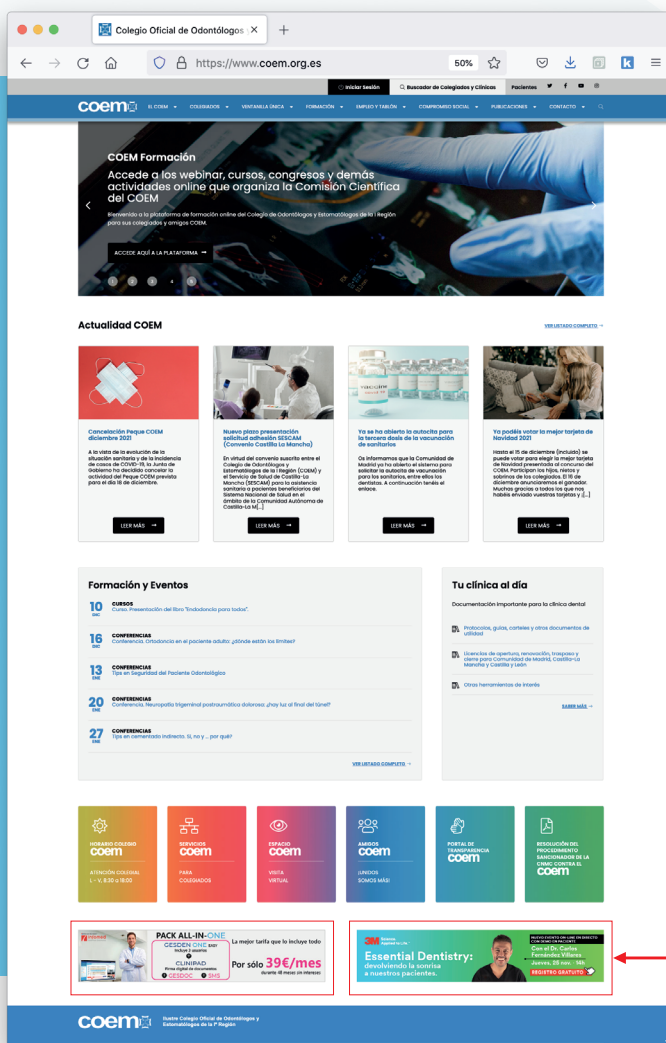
Colegio Oficial de Odontólogos ×

https://www.coem.org.es

50%

Iniciar Sesión | Buscador de Colegiados y Clínicas | Pacientes

coem | EL COEM | COLEGIADOS | VENTANILLA ÚNICA | FORMACIÓN | EMPLEO Y TABLÓN | COMPROMISO SOCIAL | PUBLICACIONES | CONTACTO

COEM Formación

Accede a los webinar, cursos, congresos y demás actividades online que organiza la Comisión Científica del COEM

Bienvenido a la plataforma de formación online del Colegio de Odontólogos y Estomatólogos de la I Región para sus colegiados y amigos COEM.

ACCEDE AQUÍ A LA PLATAFORMA →

1 2 3 4 5

Actualidad COEM

VER LISTADO COMPLETO →

Cancelación Peque COEM diciembre 2021

A la vista de la evolución de la situación sanitaria y de la incidencia de casos de COVID-19, la Junta de Gobierno ha decidido cancelar la actividad del Peque COEM prevista para el día 18 de diciembre.

LEER MÁS →

Nuevo plazo presentación solicitud adhesión SESCAM (Convenio Castilla La Mancha)

En virtud del convenio suscrito entre el Colegio de Odontólogos y Estomatólogos de la I Región (COEM) y el Servicio de Salud de Castilla-La Mancha (SESCAM) para la asistencia sanitaria a pacientes beneficiarios del Sistema Nacional de Salud en el ámbito de la Comunidad Autónoma de Castilla-La M[...]

LEER MÁS →

Ya se ha abierto la autocita para la tercera dosis de la vacunación de sanitarios

Os informamos que la Comunidad de Madrid ya ha abierto el sistema para solicitar la autocita de vacunación para los sanitarios, entre ellos los dentistas. A continuación tenéis el enlace.

LEER MÁS →

Ya podéis votar la mejor tarjeta de Navidad 2021

Hasta el 15 de diciembre (incluido) se puede votar para elegir la mejor tarjeta de Navidad presentada al concurso del COEM. Participan los hijos, nietos y sobrinos de los colegiados. El 16 de diciembre anunciaremos al ganador. Muchas gracias a todos los que nos habéis enviado vuestras tarjetas y [...]

LEER MÁS →

Formación y Eventos

10 DIC CURSOS
Curso. Presentación del libro "Endodoncia paso todos".

16 DIC CONFERENCIAS
Conferencia. Ortodoncia en el paciente adulto: ¿dónde están los límites?

13 ENE CONFERENCIAS
Tips en Seguridad del Paciente Odontológico

20 ENE CONFERENCIAS
Conferencia. Neuropatía trigeminal postraumática dolorosa: ¿hay luz al final del túnel?

27 ENE CONFERENCIAS
Tips en cementado indirecto. Si, no y ... por qué?

VER LISTADO COMPLETO →

Tu clínica al día

Documentación importante para la clínica dental

Protocolos, guías, carteles y otros documentos de utilidad

Licencias de apertura, renovación, traspaso y cierre para Comunidad de Madrid, Castilla-La Mancha y Castilla y León

Otras herramientas de interés

SABER MÁS →

HORARIO COLEGIO coem
ATENCIÓN COLEGIAL L - V, 8:30 a 18:00

SERVICIOS coem
PARA COLEGIADOS

ESPACIO coem
VISITA VIRTUAL

AMIGOS coem
¡ÚNETE! SOMOS MÁS!

PORTAL DE TRANSPARENCIA coem

RESOLUCIÓN DEL PROCEDIMIENTO SANCIONADOR DE LA CNMC CONTRA EL coem

PACK ALL-IN-ONE
GESDEN ONE incluye 2 usuarios
CLINIPAD Firma digital de documentos
GESDOC SMS
La mejor tarifa que lo incluye todo
Por sólo 39€/mes durante 48 meses (IVA no incluido)

3M
Essential Dentistry: devolviendo la sonrisa a nuestros pacientes.
NUEVO EVENTO ON LINE EN DIRECTO CON DEMO EN PACIENTE
Con el Dr. Carlos Fernández Villares
Jueves, 25 nov. - 14h
REGISTRO GRATUITO

coem Ilustre Colegio Oficial de Odontólogos y Estomatólogos de la Iª Región